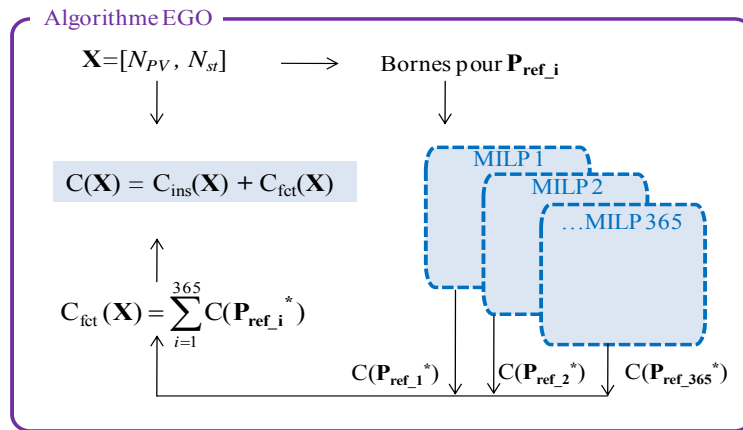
Algorithme EGO

$\mathbf{X}=[N_{PV}, N_{st}]$

Bornes pour $\mathbf{P_{ref\_i}}$

$C(\mathbf{X}) = C_{ins}(\mathbf{X}) + C_{fct}(\mathbf{X})$

MILP 1

MILP 2

…MILP 365

$C_{fct}(\mathbf{X}) = \sum_{i=1}^{365} C(\mathbf{P_{ref\_i}}^*)$

$C(\mathbf{P_{ref\_1}}^*)$

$C(\mathbf{P_{ref\_2}}^*)$

$C(\mathbf{P_{ref\_365}}^*)$